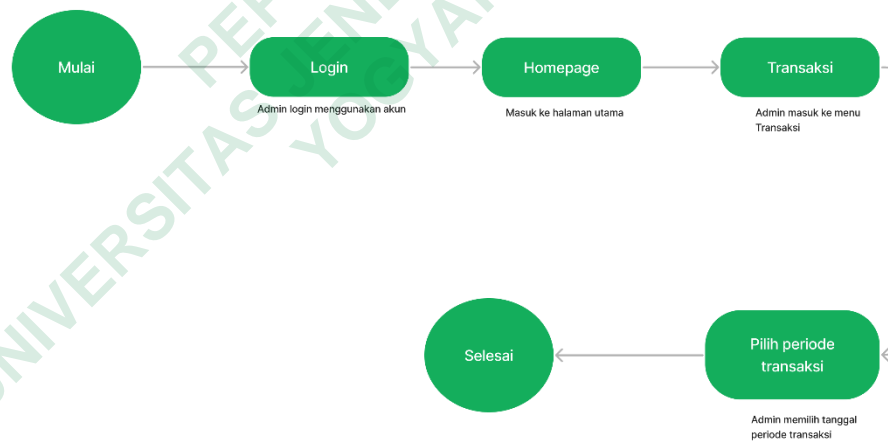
Mulai

Login

Admin login menggunakan akun

Homepage

Masuk ke halaman utama

Transaksi

Admin masuk ke menu Transaksi

Selesai

Pilih periode transaksi

Admin memilih tanggal periode transaksi

UNIVERSITAS JENDERAL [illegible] YOGYAKARTA